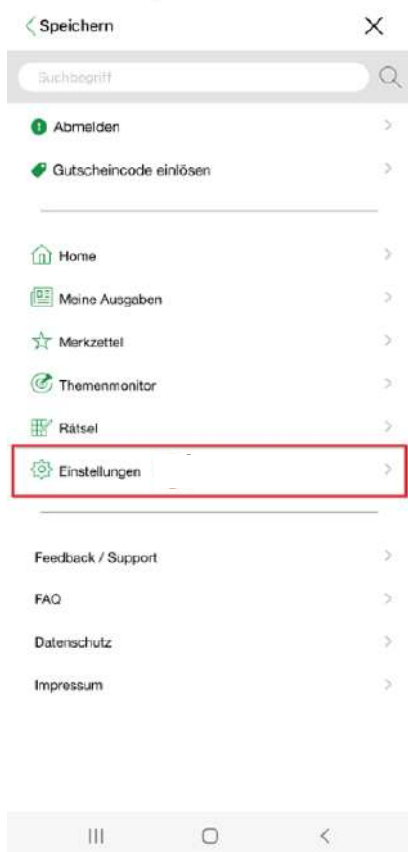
< Speichern ×

Suchbegriff

Abmelden >

Gutscheincode einlösen >

Home >

Meine Ausgaben >

Merkzettel >

Themenmonitor >

Rätsel >

Einstellungen >

Feedback / Support >

FAQ >

Datenschutz >

Impressum >